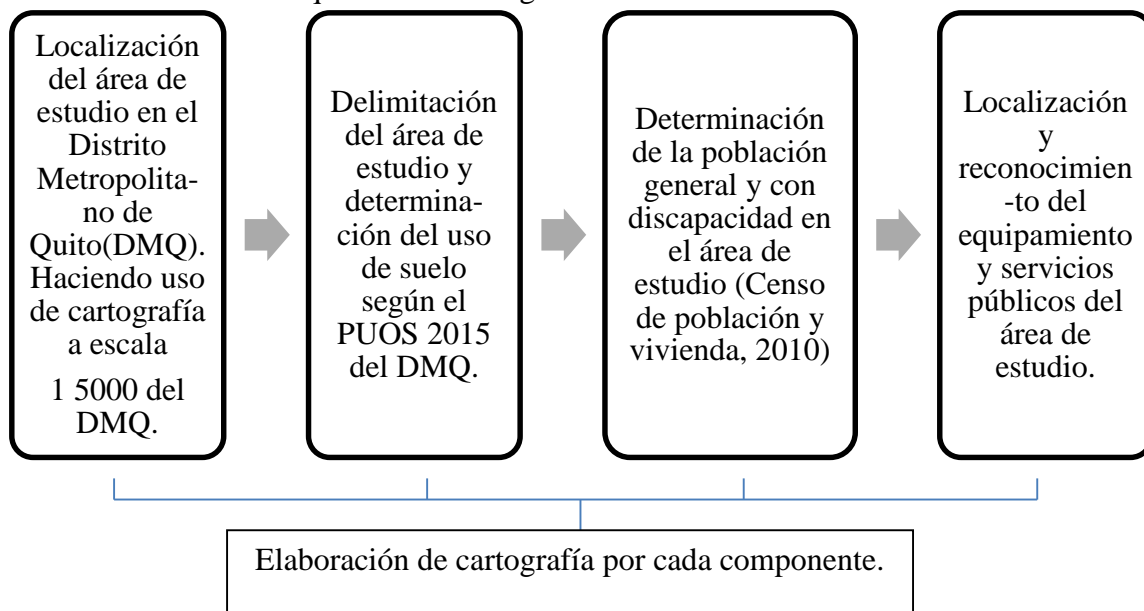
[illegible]

Localización del área de estudio en el Distrito Metropolitano de Quito(DMQ). Haciendo uso de cartografía a escala 1 5000 del DMQ.

Delimitación del área de estudio y determinación del uso de suelo según el PUOS 2015 del DMQ.

Determinación de la población general y con discapacidad en el área de estudio (Censo de población y vivienda, 2010)

Localización y reconocimien-to del equipamiento y servicios públicos del área de estudio.

Elaboración de cartografía por cada componente.